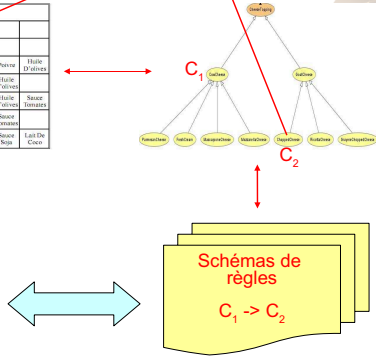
| | |
|---|---|
| Poivre | Huile D'olives |
| Huile D'olives | |
| Huile D'olives | Sauce Tomates |
| Sauce Tomates | |
| Sauce Soja | Lait De Coco |

CheeseTopping

$C_1$

SoftCheese

HardCheese

ParmesanCheese

FetaCheese

MascarponeCheese

MozzarellaCheese

ChoppedCheese

RicottaCheese

ShreddedChoppedCheese

$C_2$

Schémas de règles

$C_1$ -> $C_2$